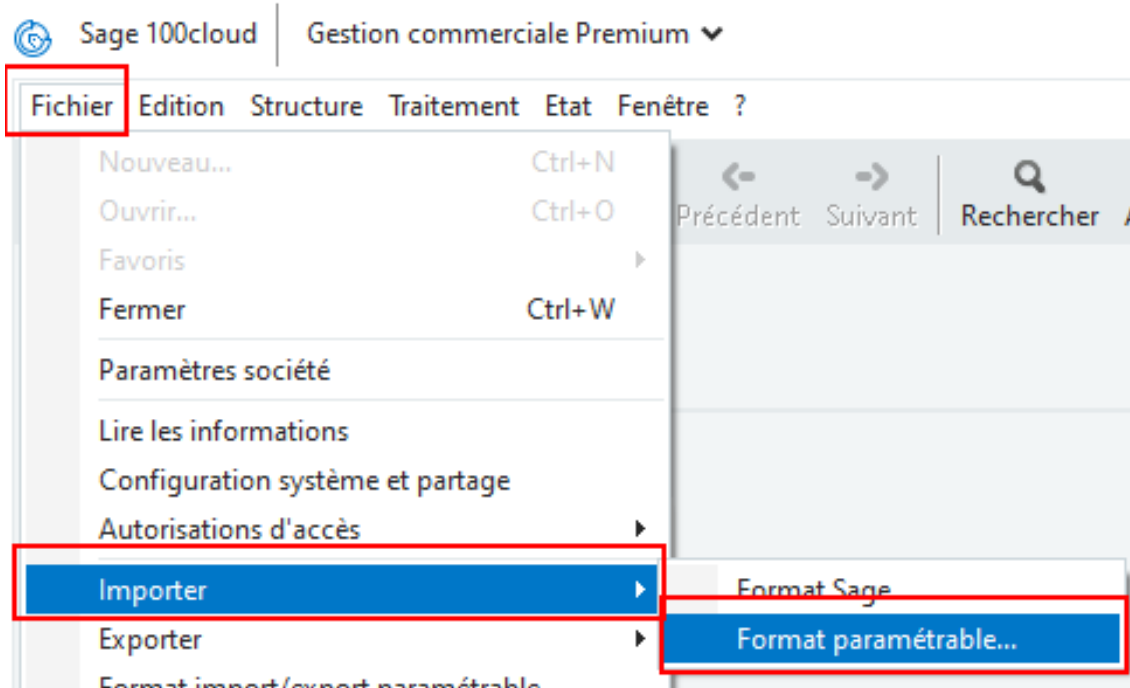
Sage 100cloud | Gestion commerciale Premium

Fichier Edition Structure Traitement Etat Fenêtre ?

Nouveau... Ctrl+N
Ouvrir... Ctrl+O
Favoris
Fermer Ctrl+W
Paramètres société
Lire les informations
Configuration système et partage
Autorisations d'accès
Importer
Exporter
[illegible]

Précédent Suivant Rechercher

Format Sage
Format paramétrable...